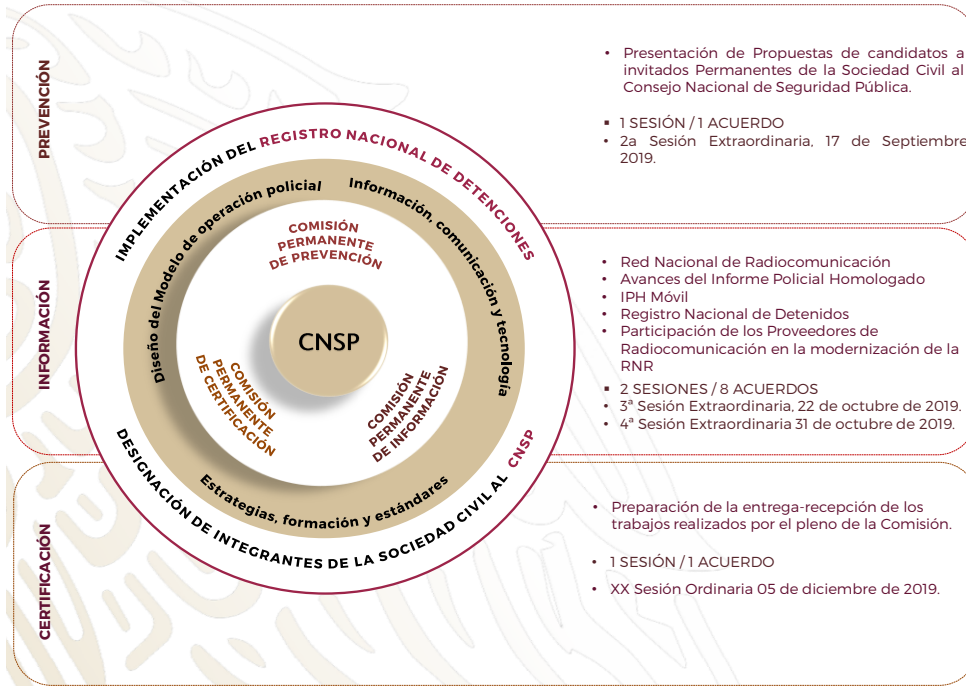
PREVENCIÓN

INFORMACIÓN

CERTIFICACIÓN

IMPLEMENTACIÓN DEL REGISTRO NACIONAL DE DETENCIONES

Diseño del Modelo de operación policial

Información, comunicación y tecnología

Estrategias, formación y estándares

DESIGNACIÓN DE INTEGRANTES DE LA SOCIEDAD CIVIL AL CNSP

COMISIÓN PERMANENTE DE PREVENCIÓN

COMISIÓN PERMANENTE DE CERTIFICACIÓN

COMISIÓN PERMANENTE DE INFORMACIÓN

CNSP

• Presentación de Propuestas de candidatos a invitados Permanentes de la Sociedad Civil al Consejo Nacional de Seguridad Pública.

▪ 1 SESIÓN / 1 ACUERDO
• 2a Sesión Extraordinaria, 17 de Septiembre 2019.

• Red Nacional de Radiocomunicación
• Avances del Informe Policial Homologado
• IPH Móvil
• Registro Nacional de Detenidos
• Participación de los Proveedores de Radiocomunicación en la modernización de la RNR

▪ 2 SESIONES / 8 ACUERDOS
• 3ª Sesión Extraordinaria, 22 de octubre de 2019.
• 4ª Sesión Extraordinaria 31 de octubre de 2019.

• Preparación de la entrega-recepción de los trabajos realizados por el pleno de la Comisión.

• 1 SESIÓN / 1 ACUERDO

• XX Sesión Ordinaria 05 de diciembre de 2019.